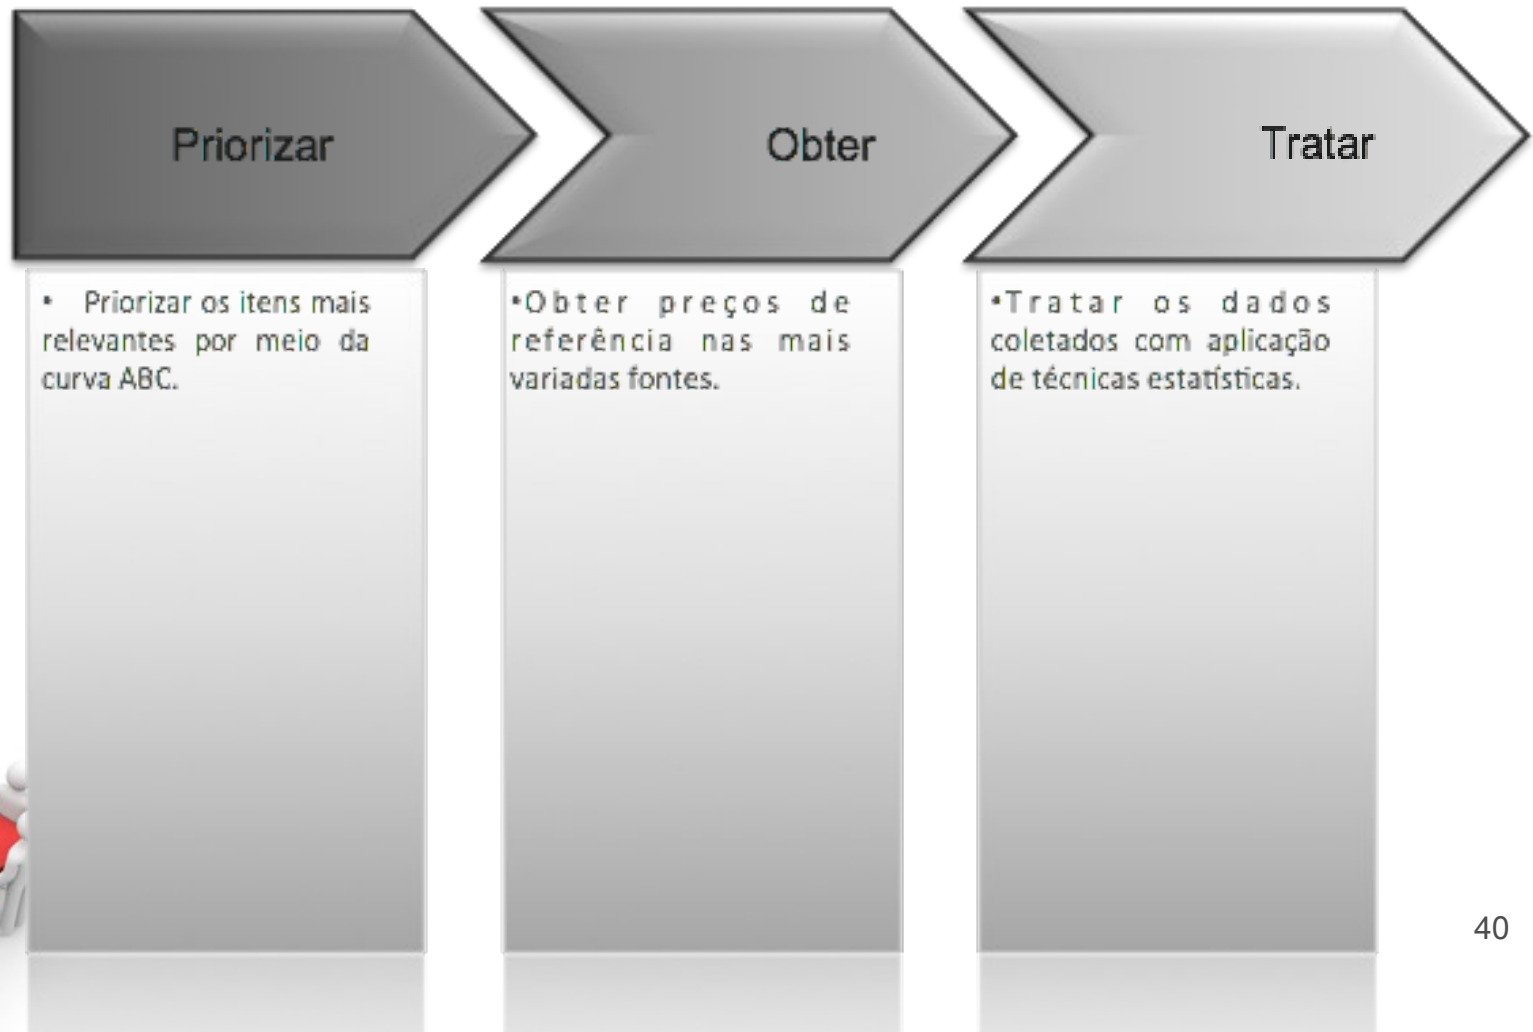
Priorizar

Obter

Tratar

• Priorizar os itens mais relevantes por meio da curva ABC.

•Obter preços de referência nas mais variadas fontes.

•Tratar os dados coletados com aplicação de técnicas estatísticas.

40